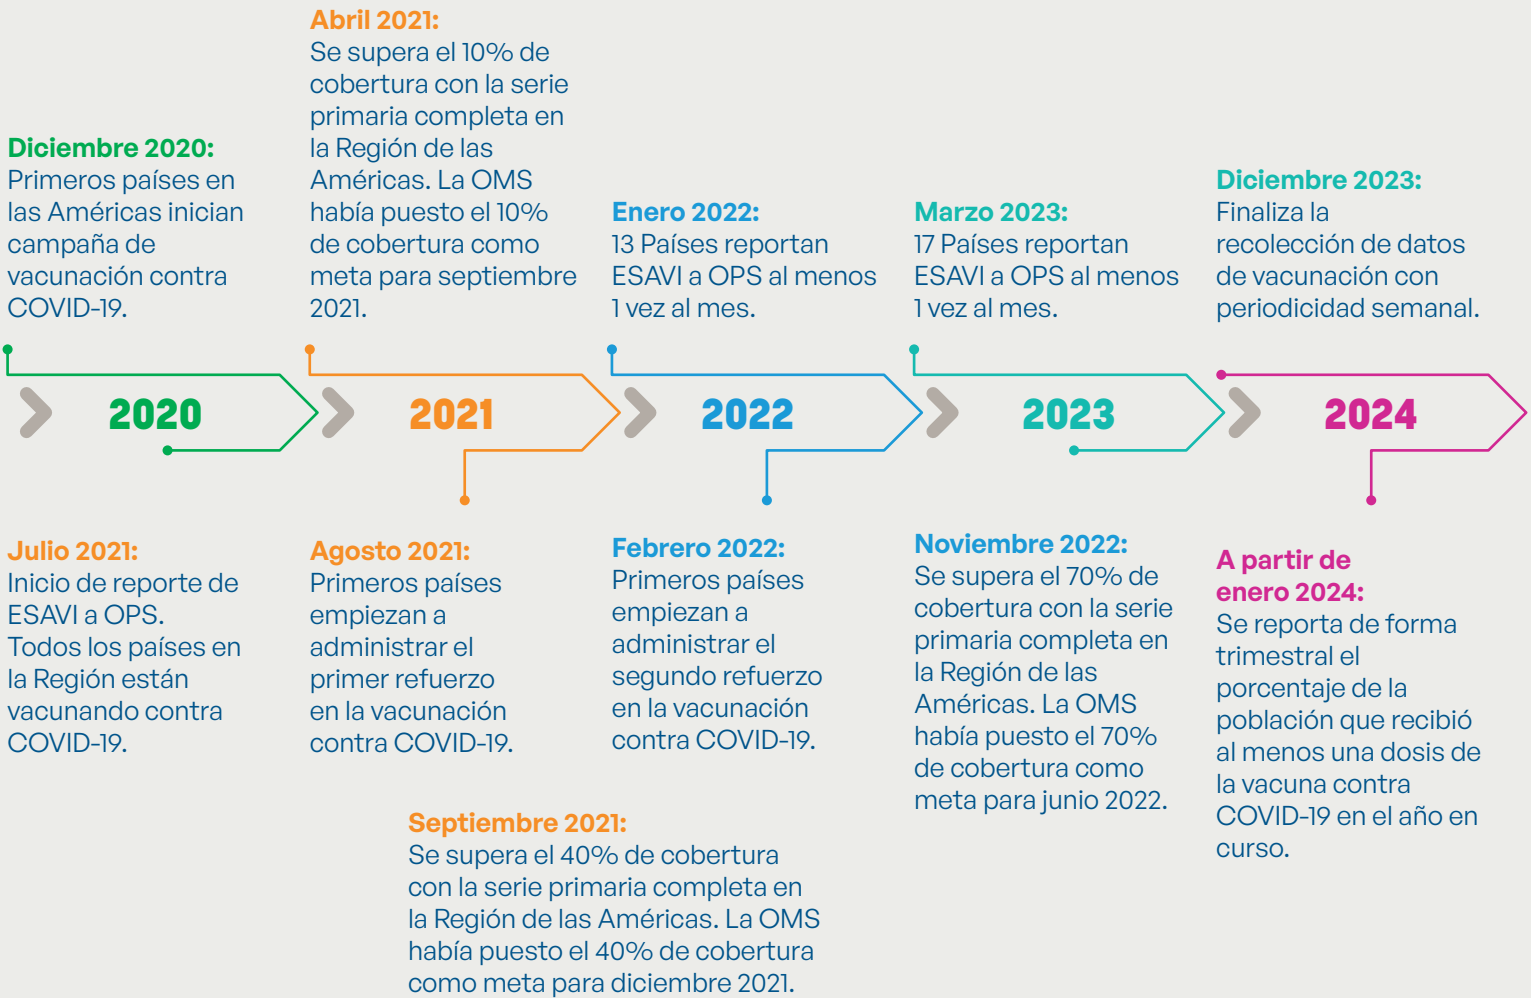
Abril 2021:
Se supera el 10% de cobertura con la serie primaria completa en la Región de las Américas. La OMS había puesto el 10% de cobertura como meta para septiembre 2021.

Diciembre 2020:
Primeros países en las Américas inician campaña de vacunación contra COVID-19.

Enero 2022:
13 Países reportan ESAVI a OPS al menos 1 vez al mes.

Marzo 2023:
17 Países reportan ESAVI a OPS al menos 1 vez al mes.

Diciembre 2023:
Finaliza la recolección de datos de vacunación con periodicidad semanal.

2020

2021

2022

2023

2024

Julio 2021:
Inicio de reporte de ESAVI a OPS.
Todos los países en la Región están vacunando contra COVID-19.

Agosto 2021:
Primeros países empiezan a administrar el primer refuerzo en la vacunación contra COVID-19.

Febrero 2022:
Primeros países empiezan a administrar el segundo refuerzo en la vacunación contra COVID-19.

Noviembre 2022:
Se supera el 70% de cobertura con la serie primaria completa en la Región de las Américas. La OMS había puesto el 70% de cobertura como meta para junio 2022.

A partir de enero 2024:
Se reporta de forma trimestral el porcentaje de la población que recibió al menos una dosis de la vacuna contra COVID-19 en el año en curso.

Septiembre 2021:
Se supera el 40% de cobertura con la serie primaria completa en la Región de las Américas. La OMS había puesto el 40% de cobertura como meta para diciembre 2021.